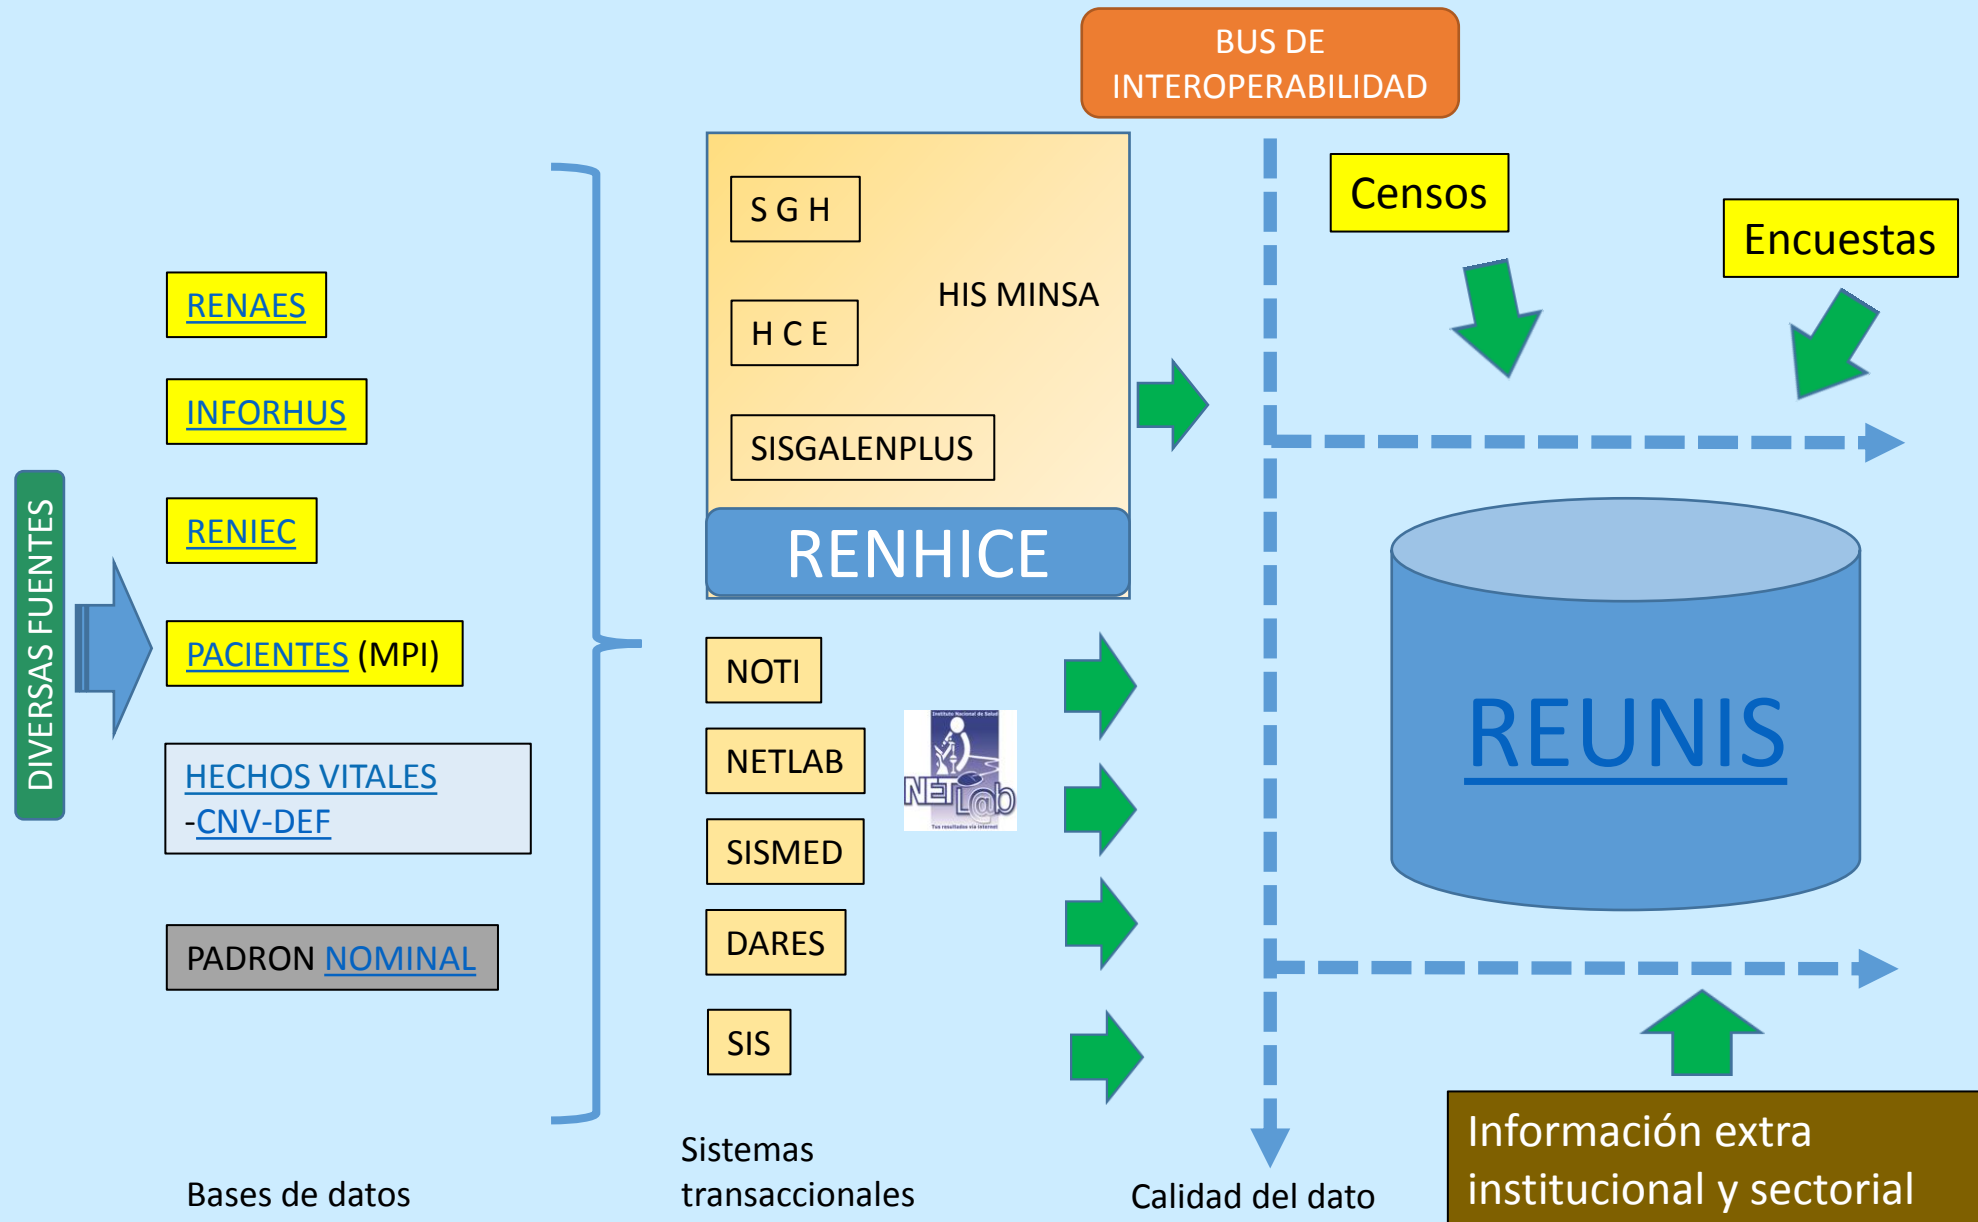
BUS DE INTEROPERABILIDAD

DIVERSAS FUENTES

RENAES

INFORHUS

RENIEC

PACIENTES (MPI)

HECHOS VITALES -CNV-DEF

PADRON NOMINAL

Bases de datos

S G H

H C E

HIS MINSA

SISGALENPLUS

RENHICE

NOTI

NETLAB

NET L@b

SISMED

DARES

SIS

Sistemas transaccionales

Censos

Encuestas

REUNIS

Calidad del dato

Información extra institucional y sectorial